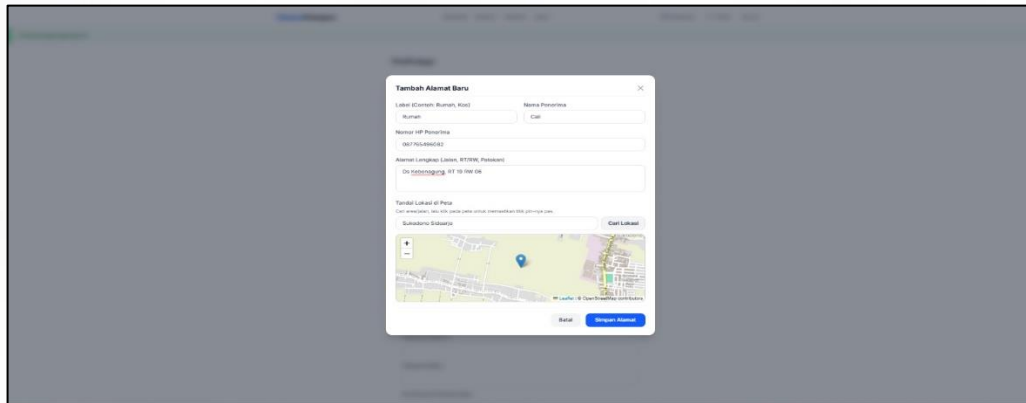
Tambah Alamat Baru

Label (Contoh: Rumah, Kos)
Rumah

Nama Penerima
Cali

Nomor HP Penerima
087765496082

Alamat Lengkap (Jalan, RT/RW, Patokan)
Ds kebonagung, RT 10 RW 06

Tandai Lokasi di Peta
Cari alamat/jalan, lalu klik pada peta untuk memastikan titik pin-nya pas.
Sukodono Sidoarjo
Cari Lokasi

+
−

Leaflet | © OpenStreetMap contributors

Batal
Simpan Alamat